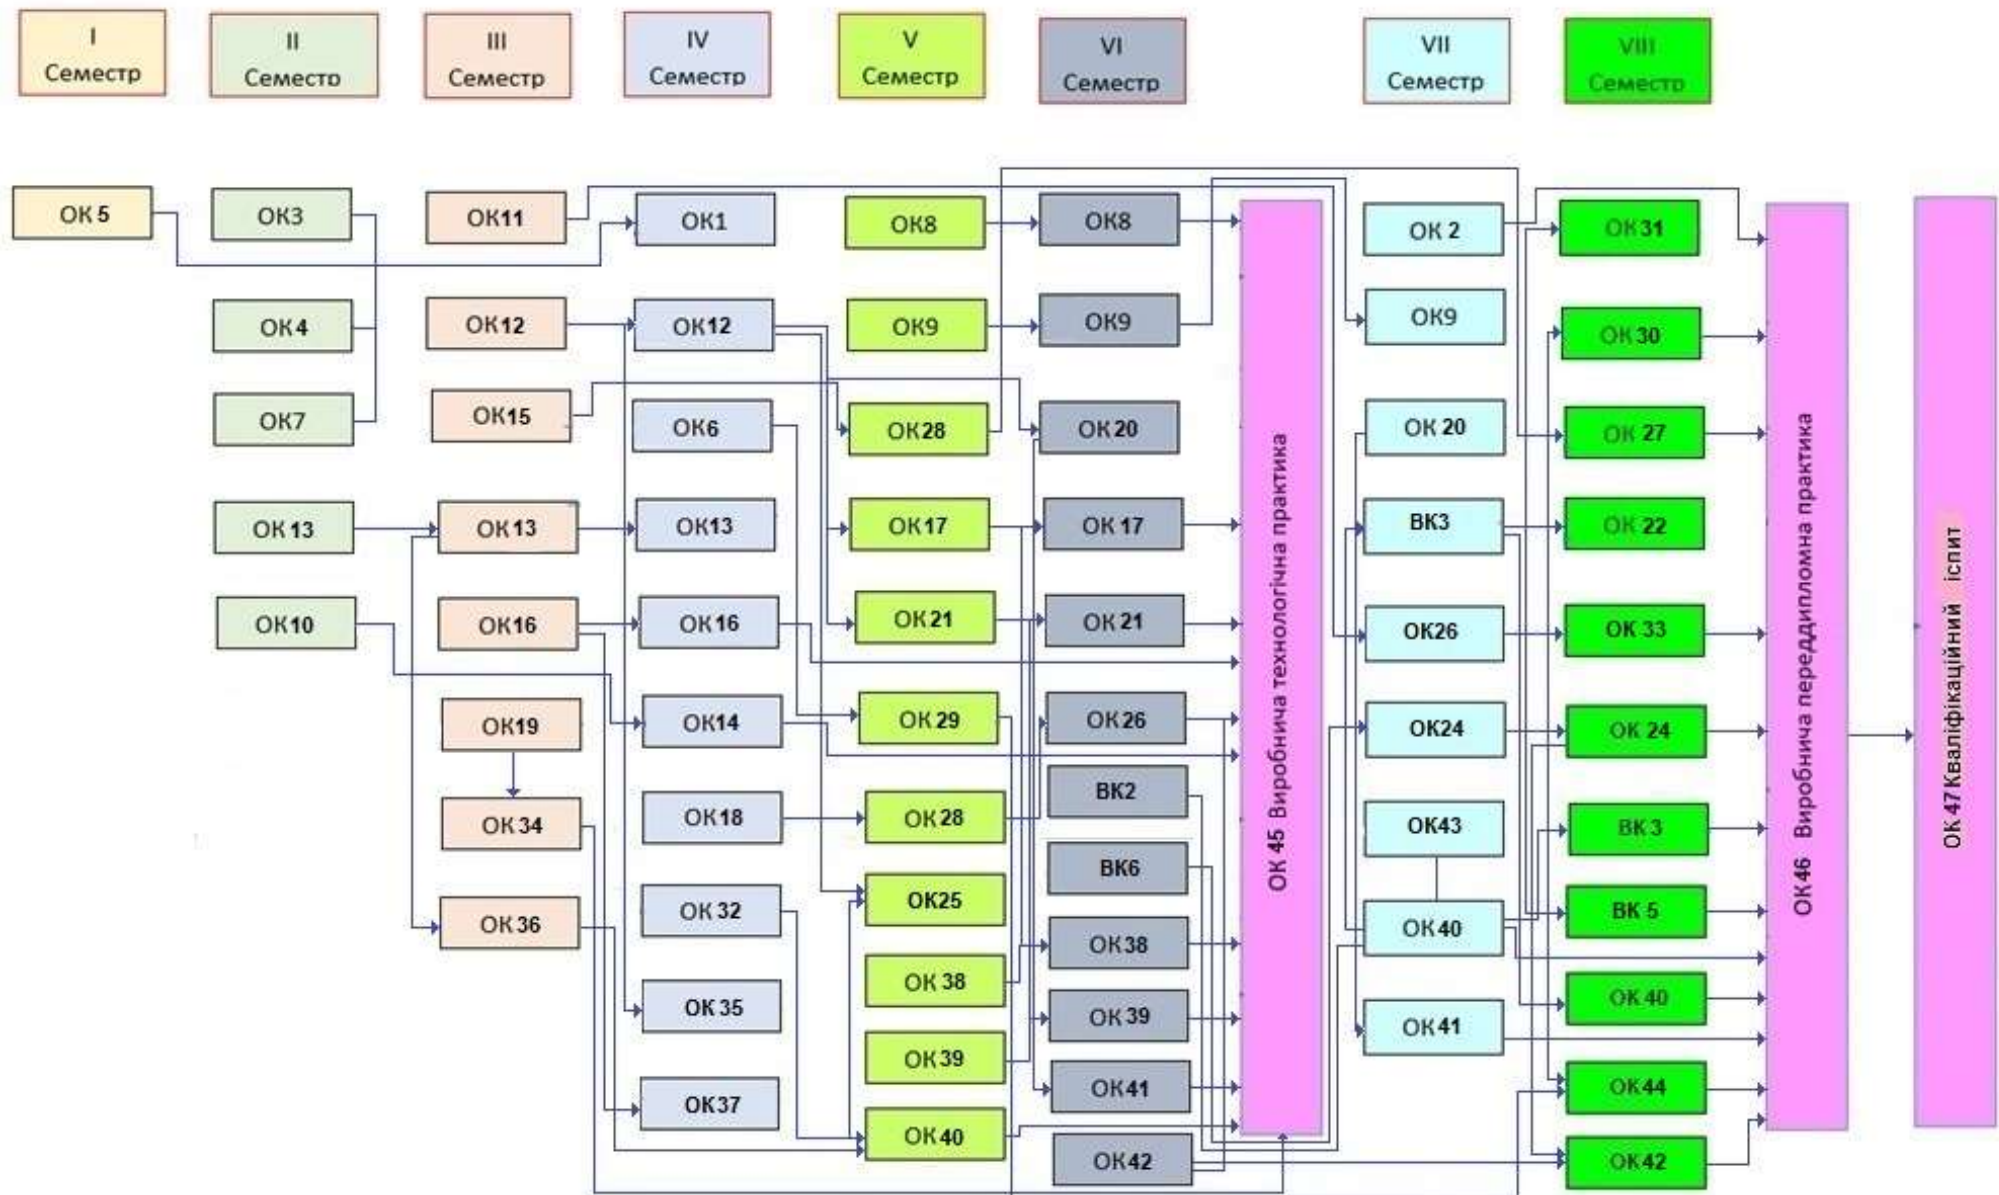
I Семестр

II Семестр

III Семестр

IV Семестр

V Семестр

VI Семестр

VII Семестр

VIII Семестр

ОК 5

ОК3

ОК4

ОК7

ОК 13

ОК10

ОК11

ОК12

ОК15

ОК 13

ОК16

ОК19

ОК 34

ОК 36

ОК1

ОК12

ОК6

ОК13

ОК16

ОК14

ОК18

ОК 32

ОК 35

ОК 37

ОК8

ОК9

ОК28

ОК17

ОК21

ОК 29

ОК28

ОК25

ОК 38

ОК39

ОК 40

ОК8

ОК9

ОК 20

ОК 17

ОК 21

ОК 26

ВК2

ВК6

ОК38

ОК 39

ОК41

ОК42

ОК 45 Виробнича технологічна практика

ОК 2

ОК9

ОК 20

ВК3

ОК26

ОК24

ОК43

ОК 40

ОК 41

ОК 31

ОК 30

ОК 27

ОК 22

ОК 33

ОК 24

ВК 3

ВК 5

ОК 40

ОК44

ОК42

ОК 46 Виробнича переддипломна практика

ОК 47 Кваліфікаційний іспит